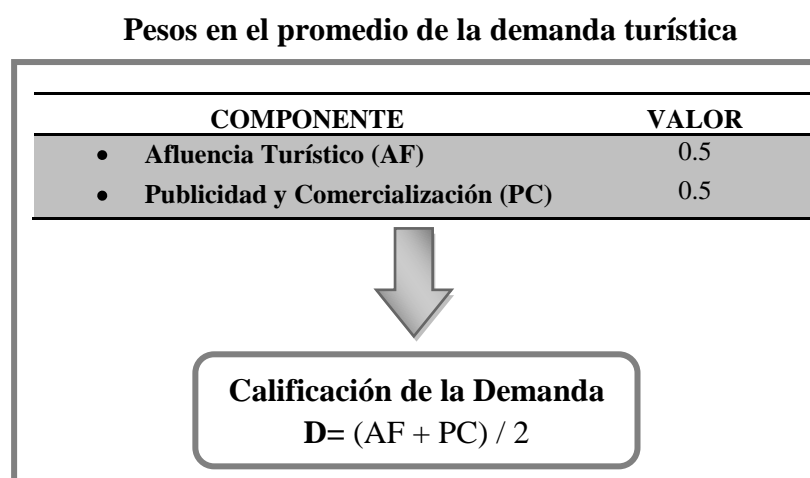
Pesos en el promedio de la demanda turística

| COMPONENTE | VALOR |
|---|---|
| • Afluencia Turístico (AF) | 0.5 |
| • Publicidad y Comercialización (PC) | 0.5 |

Calificación de la Demanda
D= (AF + PC) / 2